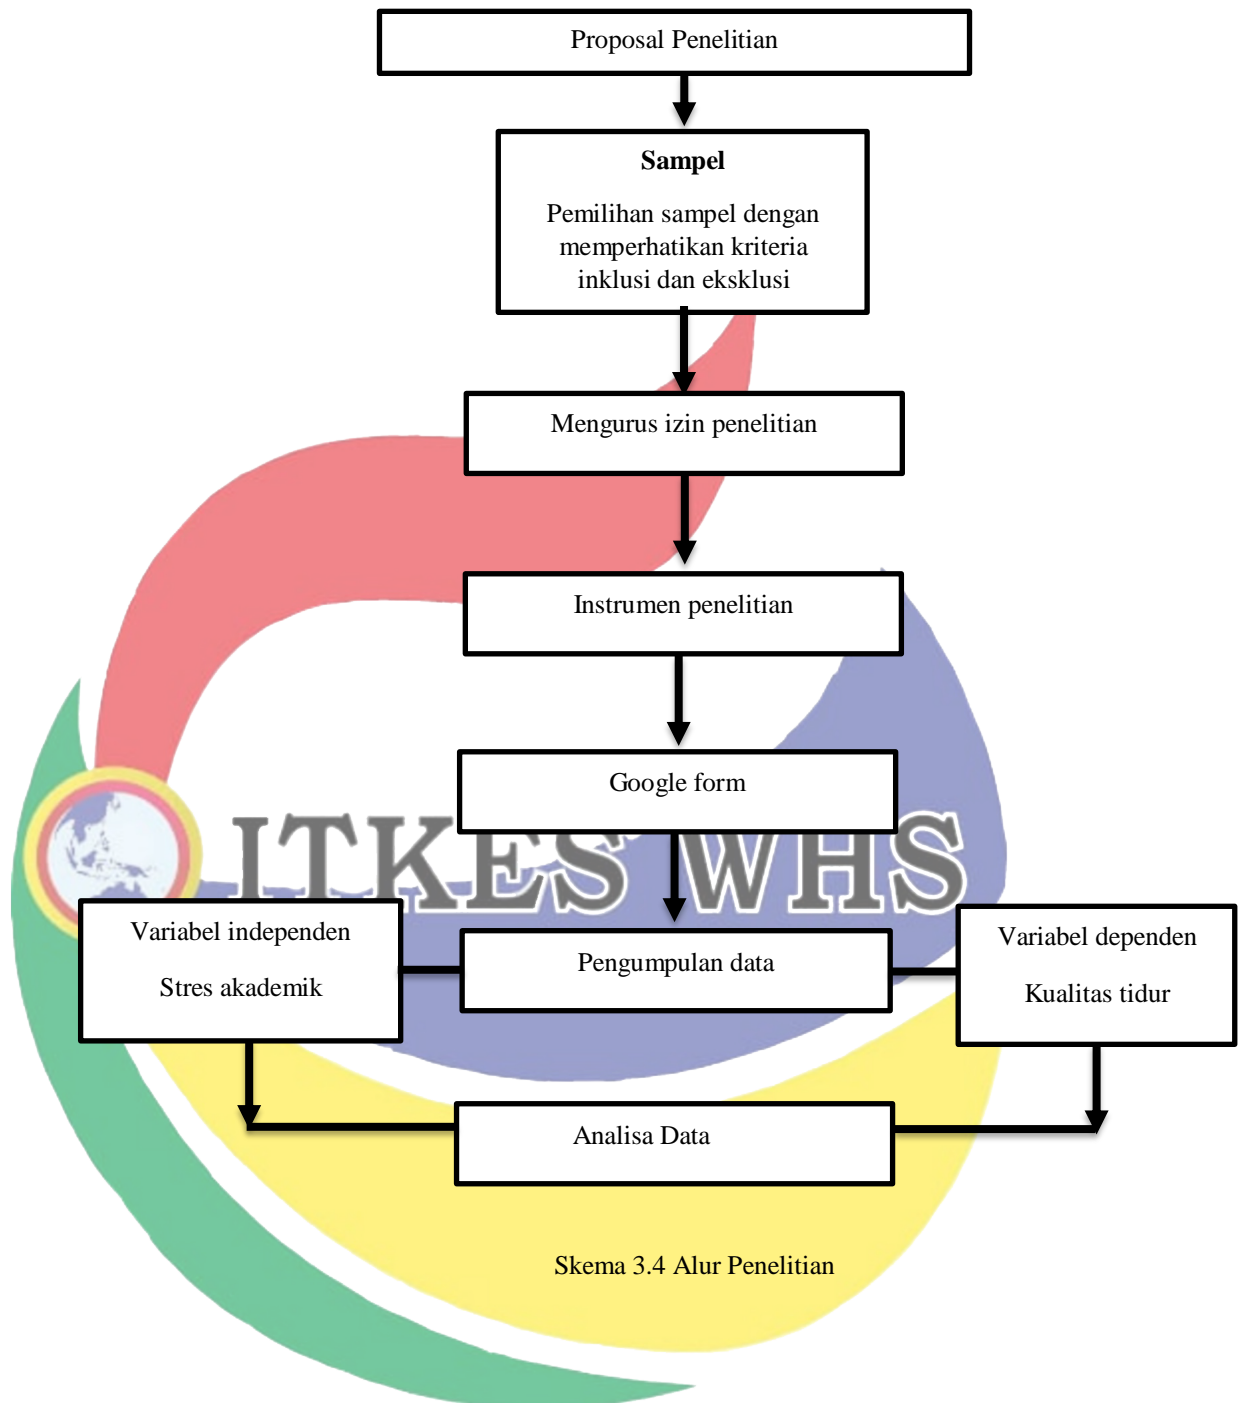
Proposal Penelitian

**Sampel**

Pemilihan sampel dengan memperhatikan kriteria inklusi dan eksklusi

Mengurus izin penelitian

Instrumen penelitian

Google form

ITKES WHS

Variabel independen

Stres akademik

Pengumpulan data

Variabel dependen

Kualitas tidur

Analisa Data

Skema 3.4 Alur Penelitian